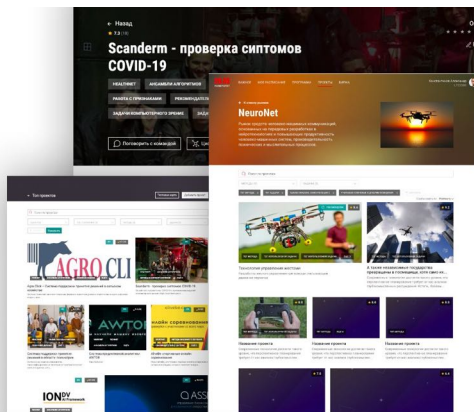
← Назад

Scanderm - проверка ситомов COVID-19

HEALTHNET

АНСАМБЛИ АЛГОРИТМОВ

РАНГ С ПРИЗНАКАМИ

РЕКОМЕНДАТ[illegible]

ЗАДАЧИ КОМПЬЮТЕРНОГО ЗРЕНИЯ

Поговорить с командой

NeuroNet

AGRO CLI

AWTO

ION

Q ASS

Название проекта

Название проекта

Название проекта

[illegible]